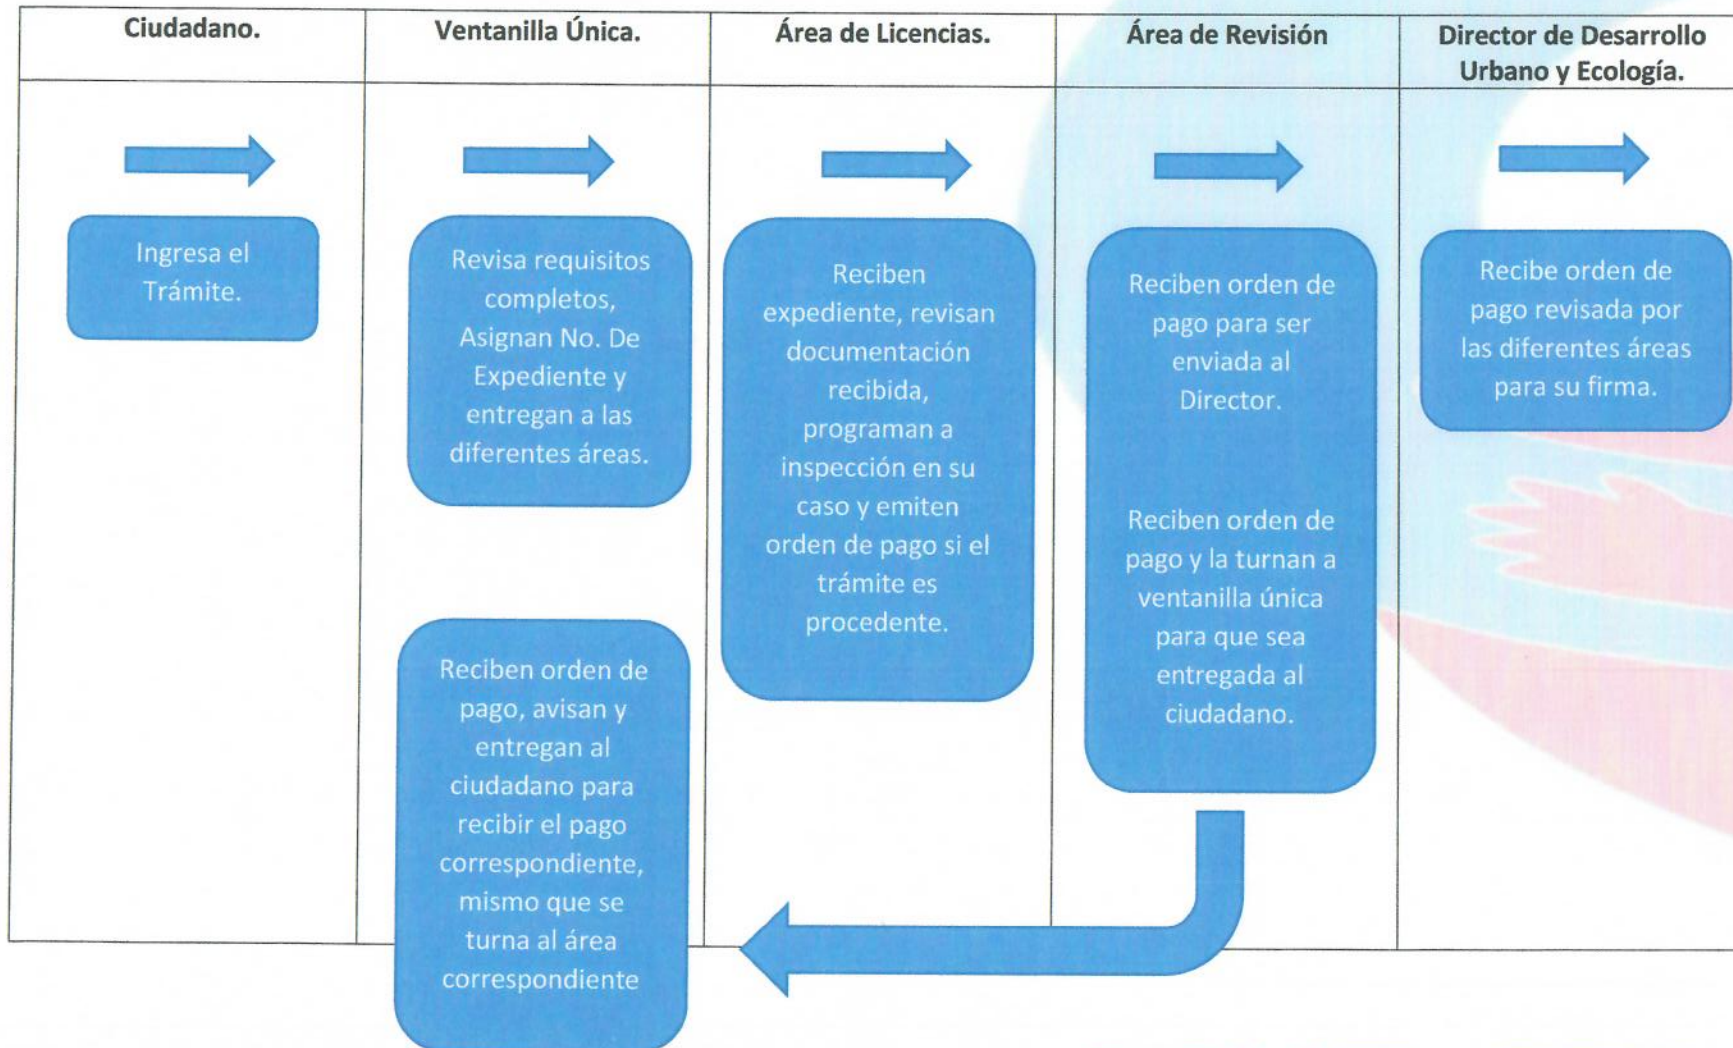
| Ciudadano. | Ventanilla Única. | Área de Licencias. | Área de Revisión | Director de Desarrollo Urbano y Ecología. |
|---|---|---|---|---|
| Ingresa el Trámite. | Revisa requisitos completos, Asignan No. De Expediente y entregan a las diferentes áreas. | Reciben expediente, revisan documentación recibida, programan a inspección en su caso y emiten orden de pago si el trámite es procedente. | Reciben orden de pago para ser enviada al Director. | Recibe orden de pago revisada por las diferentes áreas para su firma. |
| | Reciben orden de pago, avisan y entregan al ciudadano para recibir el pago correspondiente, mismo que se turna al área correspondiente | | Reciben orden de pago y la turnan a ventanilla única para que sea entregada al ciudadano. | |